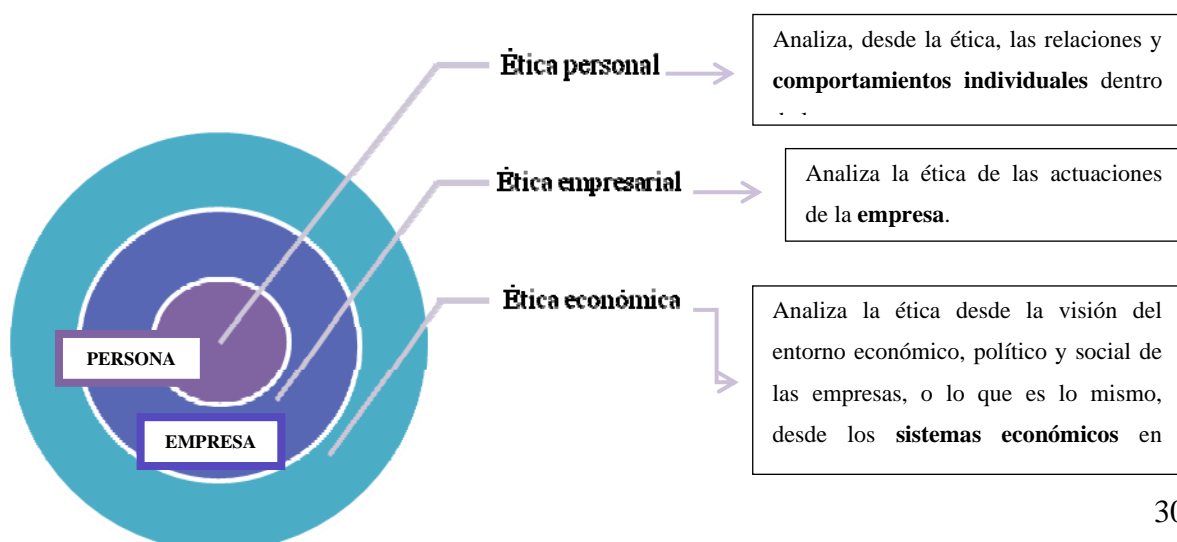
Ética personal

Analiza, desde la ética, las relaciones y **comportamientos individuales** dentro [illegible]

Ética empresarial

Analiza la ética de las actuaciones de la **empresa**.

Ética económica

Analiza la ética desde la visión del entorno económico, político y social de las empresas, o lo que es lo mismo, desde los **sistemas económicos** en

PERSONA

EMPRESA

3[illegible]